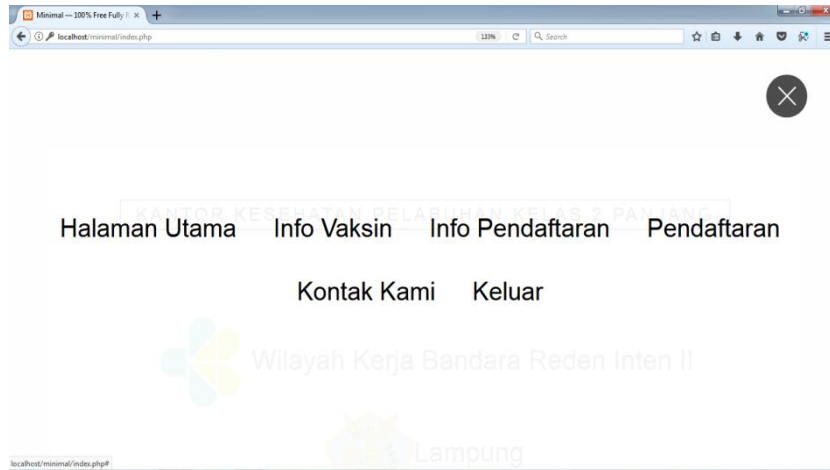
Minimal — 100% Free Fully

localhost/minimal/index.php

133%

Search

KANTOR KESEHATAN PELABUHAN KELAS 2 PANJANG

Halaman Utama Info Vaksin Info Pendaftaran Pendaftaran

Kontak Kami Keluar

Wilayah Kerja Bandara Reden Inten II

Lampung

localhost/minimal/index.php#